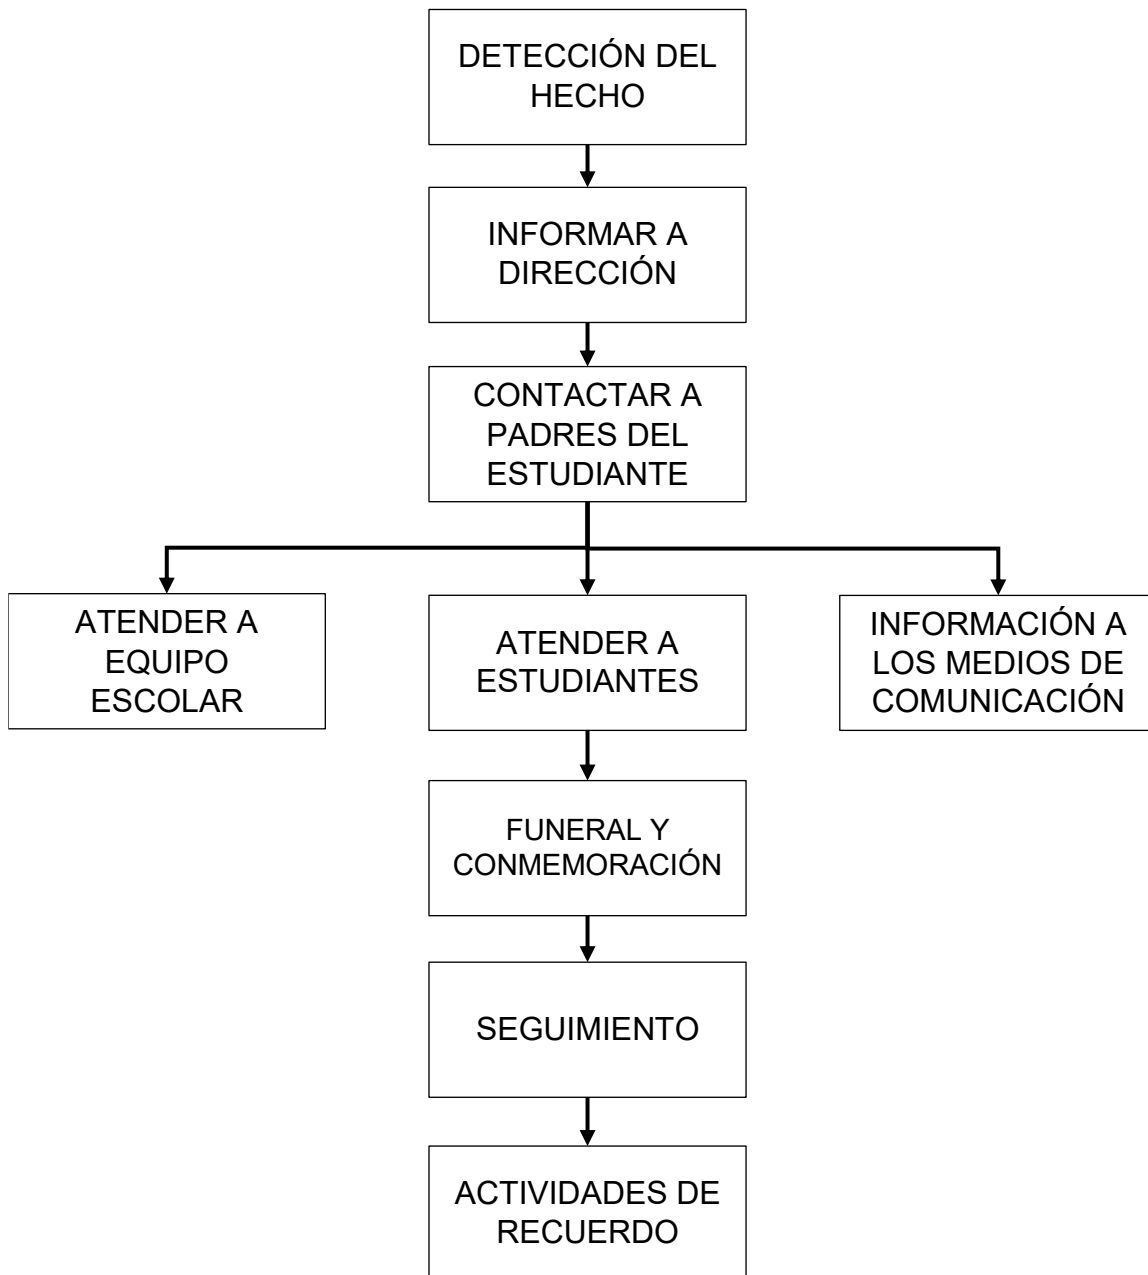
DETECCIÓN DEL HECHO

INFORMAR A DIRECCIÓN

CONTACTAR A PADRES DEL ESTUDIANTE

ATENDER A EQUIPO ESCOLAR

ATENDER A ESTUDIANTES

INFORMACIÓN A LOS MEDIOS DE COMUNICACIÓN

FUNERAL Y CONMEMORACIÓN

SEGUIMIENTO

ACTIVIDADES DE RECUERDO